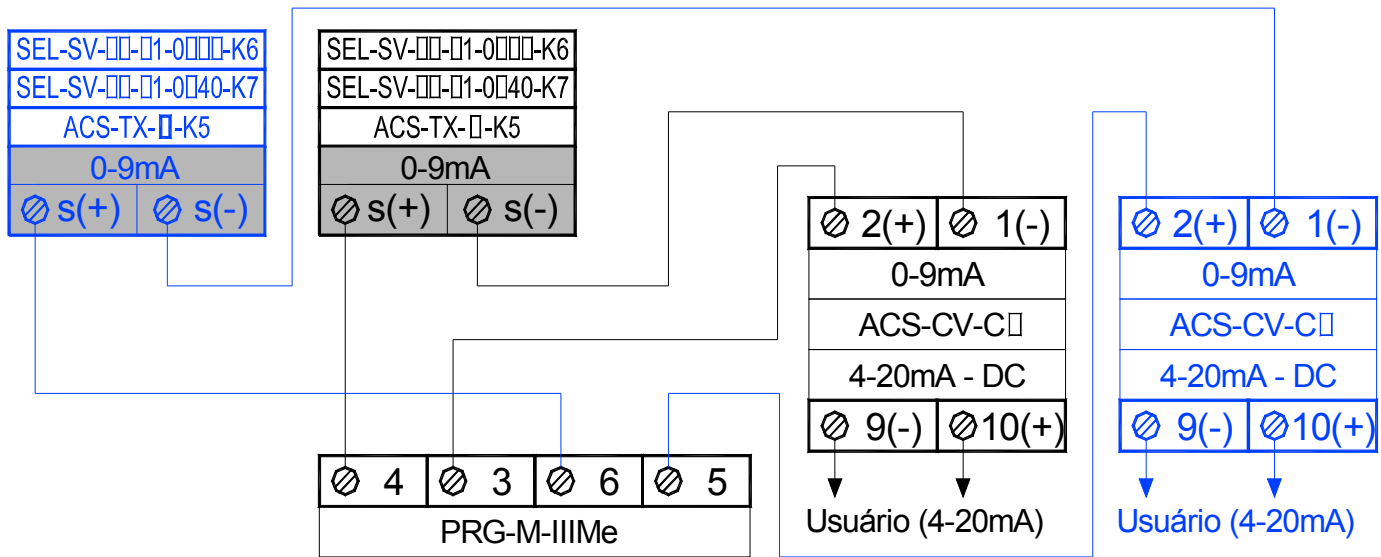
SEL-SV-□□-□1-0□□□-K6
SEL-SV-□□-□1-0□40-K7
ACS-TX-□-K5
0-9mA
s(+) s(-)

SEL-SV-□□-□1-0□□□-K6
SEL-SV-□□-□1-0□40-K7
ACS-TX-□-K5
0-9mA
s(+) s(-)

2(+) 1(-)
0-9mA
ACS-CV-C□
4-20mA - DC
9(-) 10(+)
Usuário (4-20mA)

2(+) 1(-)
0-9mA
ACS-CV-C□
4-20mA - DC
9(-) 10(+)
Usuário (4-20mA)

4 3 6 5
PRG-M-IIIMe